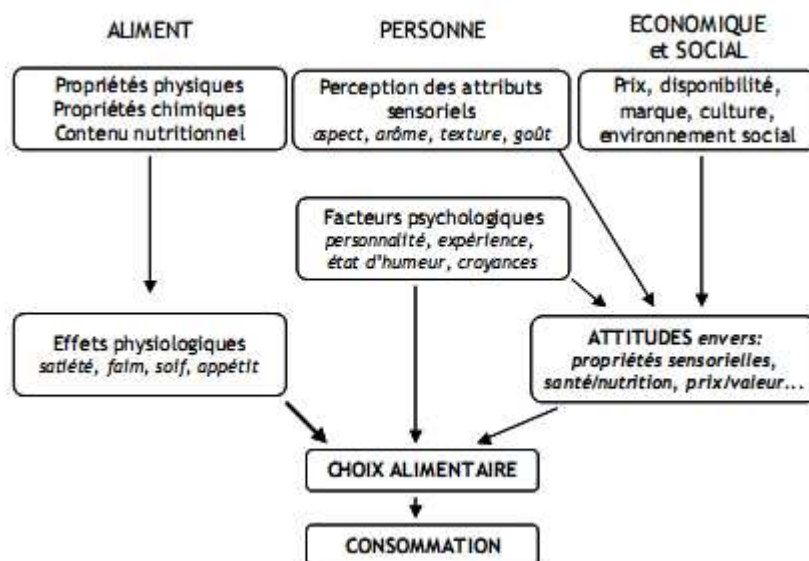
ALIMENT

PERSONNE

ECONOMIQUE et SOCIAL

Propriétés physiques
Propriétés chimiques
Contenu nutritionnel

Perception des attributs sensoriels
aspect, arôme, texture, goût

Prix, disponibilité, marque, culture, environnement social

Facteurs psychologiques
personnalité, expérience, état d'humeur, croyances

Effets physiologiques
satiété, faim, soif, appétit

ATTITUDES envers:
propriétés sensorielles, santé/nutrition, prix/valeur...

CHOIX ALIMENTAIRE

CONSOMMATION